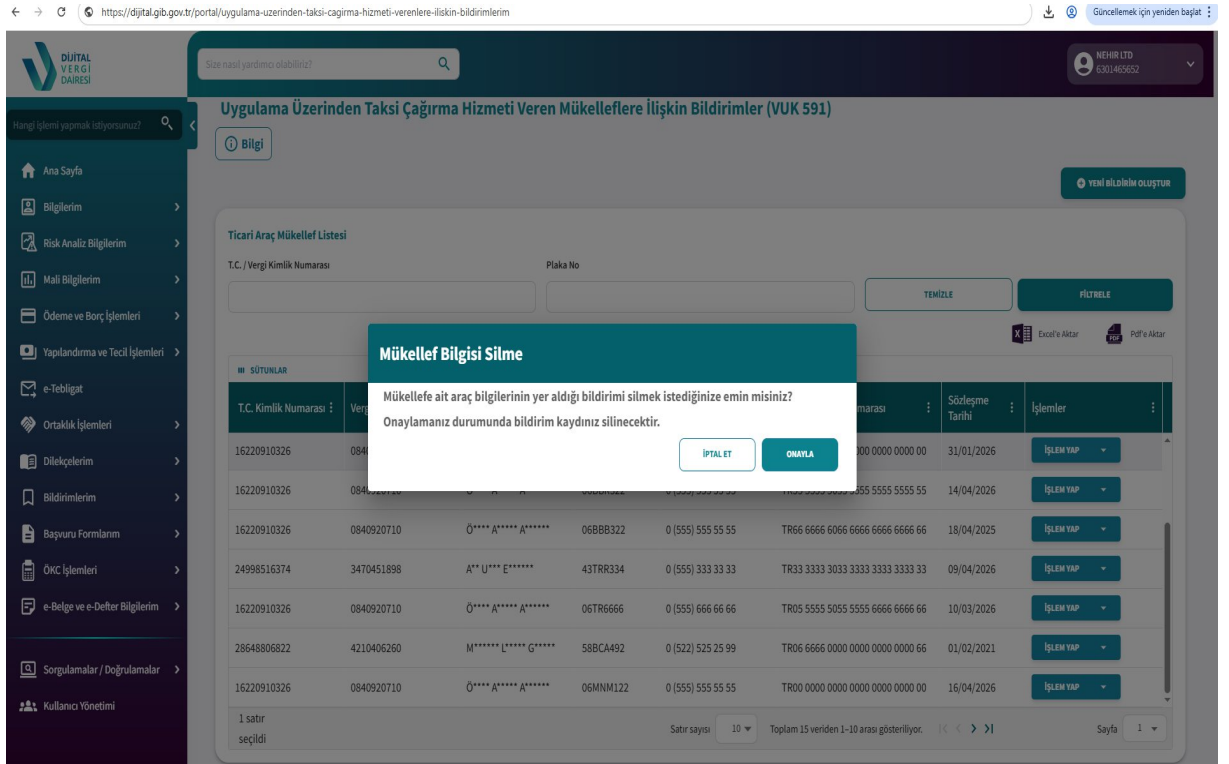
https://dijital.gib.gov.tr/portal/uygulama-uzerinden-taksi-cagirma-hizmeti-verenlere-iliskin-bildirimlerim

Güncellemek için yeniden başlat

DİJİTAL VERGİ DAİRESİ

Size nasıl yardımcı olabiliriz?

NEHIR LTD
6301465652

Hangi işlemi yapmak istiyorsunuz?

Ana Sayfa
Bilgilerim
Risk Analiz Bilgilerim
Mali Bilgilerim
Ödeme ve Borç İşlemleri
Yapılandırma ve Tecil İşlemleri
e-Tebligat
Ortaklık İşlemleri
Dilekçelerim
Bildirimlerim
Başvuru Formlarım
ÖKC İşlemleri
e-Belge ve e-Defter Bilgilerim
Sorgulamalar / Doğrulamalar
Kullanıcı Yönetimi

Uygulama Üzerinden Taksi Çağırma Hizmeti Veren Mükelleflere İlişkin Bildirimler (VUK 591)

Bilgi

YENİ BİLDİRİM OLUŞTUR

Ticari Araç Mükellef Listesi

T.C. / Vergi Kimlik Numarası

Plaka No

TEMİZLE

FİLTRELE

Excel'e Aktar

Pdf'e Aktar

SÜTUNLAR

| T.C. Kimlik Numarası | Verg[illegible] | | | | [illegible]marası | Sözleşme Tarihi | İşlemler |
|---|---|---|---|---|---|---|---|
| 16220910326 | 084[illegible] | | | | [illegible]000 0000 0000 00 | 31/01/2026 | İŞLEM YAP |
| 16220910326 | 084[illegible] | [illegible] | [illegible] | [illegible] | TR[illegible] 5555 5555 5555 55 | 14/04/2026 | İŞLEM YAP |
| 16220910326 | 0840920710 | Ö**** A***** A****** | 06BBB322 | 0 (555) 555 55 55 | TR66 6666 6066 6666 6666 6666 66 | 18/04/2025 | İŞLEM YAP |
| 24998516374 | 3470451898 | A** U*** E****** | 43TRR334 | 0 (555) 333 33 33 | TR33 3333 3033 3333 3333 3333 33 | 09/04/2026 | İŞLEM YAP |
| 16220910326 | 0840920710 | Ö**** A***** A****** | 06TR6666 | 0 (555) 666 66 66 | TR05 5555 5055 5555 6666 6666 66 | 10/03/2026 | İŞLEM YAP |
| 28648806822 | 4210406260 | M****** L***** G***** | 58BCA492 | 0 (522) 525 25 99 | TR06 6666 0000 0000 0000 0000 66 | 01/02/2021 | İŞLEM YAP |
| 16220910326 | 0840920710 | Ö**** A***** A****** | 06MNM122 | 0 (555) 555 55 55 | TR00 0000 0000 0000 0000 0000 00 | 16/04/2026 | İŞLEM YAP |

1 satır seçildi

Satır sayısı 10

Toplam 15 veriden 1–10 arası gösteriliyor.

Sayfa 1

Mükellef Bilgisi Silme

Mükellefe ait araç bilgilerinin yer aldığı bildirimi silmek istediğinize emin misiniz?
Onaylamanız durumunda bildirim kaydınız silinecektir.

İPTAL ET

ONAYLA